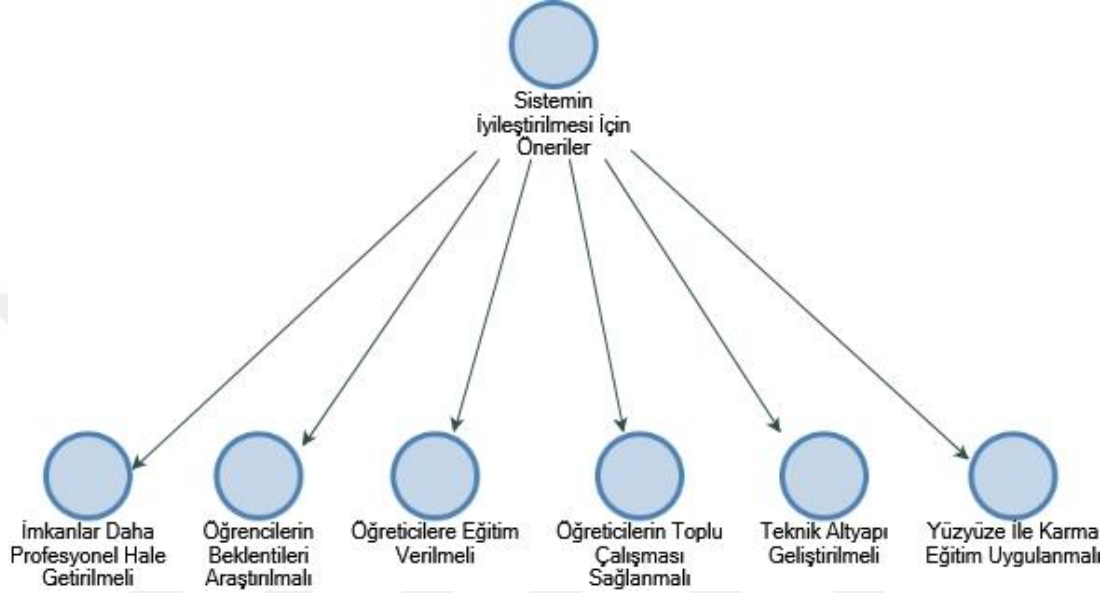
Sistemin İyileştirilmesi İçin Öneriler

İmkanlar Daha Profesyonel Hale Getirilmeli

Öğrencilerin Beklentileri Araştırılmalı

Öğreticilere Eğitim Verilmeli

Öğreticilerin Toplu Çalışması Sağlanmalı

Teknik Altyapı Geliştirilmeli

Yüzyüze İle Karma Eğitim Uygulanmalı